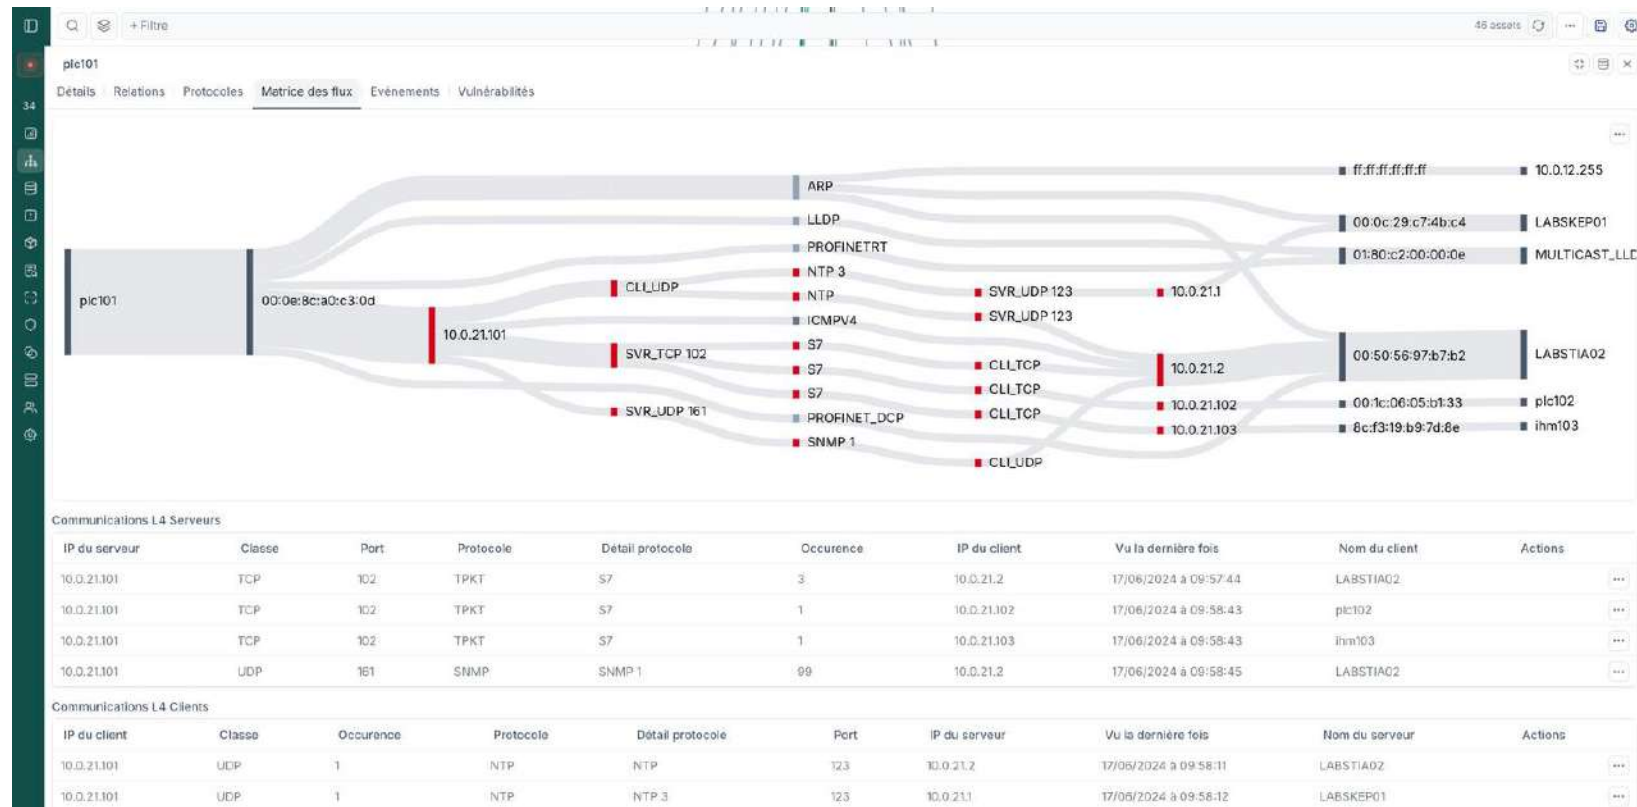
34

+ Filtre

46 assets

plc101

Détails Relations Protocoles Matrice des flux Evénements Vulnérabilités

plc101
00:0e:8c:a0:c3:0d
10.0.21.101
CLI_UDP
SVR_TCP 102
SVR_UDP 161
ARP
LLDP
PROFINETRT
NTP 3
NTP
ICMPV4
S7
S7
S7
PROFINET_DCP
SNMP 1
SVR_UDP 123
SVR_UDP 123
CLI_TCP
CLI_TCP
CLI_TCP
CLI_UDP
10.0.21.1
10.0.21.2
10.0.21.102
10.0.21.103
ff:ff:ff:ff:ff:ff
00:0c:29:c7:4b:c4
01:80:c2:00:00:0e
00:50:56:97:b7:b2
00:1c:06:05:b1:33
8c:f3:19:b9:7d:8e
10.0.12.255
LABSKEP01
MULTICAST_LLD
LABSTIA02
plc102
ihm103

Communications L4 Serveurs

| IP du serveur | Classe | Port | Protocole | Détail protocole | Occurence | IP du client | Vu la dernière fois | Nom du client | Actions |
|---|---|---|---|---|---|---|---|---|---|
| 10.0.21.101 | TCP | 102 | TPKT | S7 | 3 | 10.0.21.2 | 17/06/2024 à 09:57:44 | LABSTIA02 | ··· |
| 10.0.21.101 | TCP | 102 | TPKT | S7 | 1 | 10.0.21.102 | 17/06/2024 à 09:58:43 | plc102 | ··· |
| 10.0.21.101 | TCP | 102 | TPKT | S7 | 1 | 10.0.21.103 | 17/06/2024 à 09:58:43 | ihm103 | ··· |
| 10.0.21.101 | UDP | 161 | SNMP | SNMP 1 | 99 | 10.0.21.2 | 17/06/2024 à 09:58:45 | LABSTIA02 | ··· |

Communications L4 Clients

| IP du client | Classe | Occurence | Protocole | Détail protocole | Port | IP du serveur | Vu la dernière fois | Nom du serveur | Actions |
|---|---|---|---|---|---|---|---|---|---|
| 10.0.21.101 | UDP | 1 | NTP | NTP | 123 | 10.0.21.2 | 17/06/2024 à 09:58:11 | LABSTIA02 | ··· |
| 10.0.21.101 | UDP | 1 | NTP | NTP 3 | 123 | 10.0.21.1 | 17/06/2024 à 09:58:12 | LABSKEP01 | ··· |